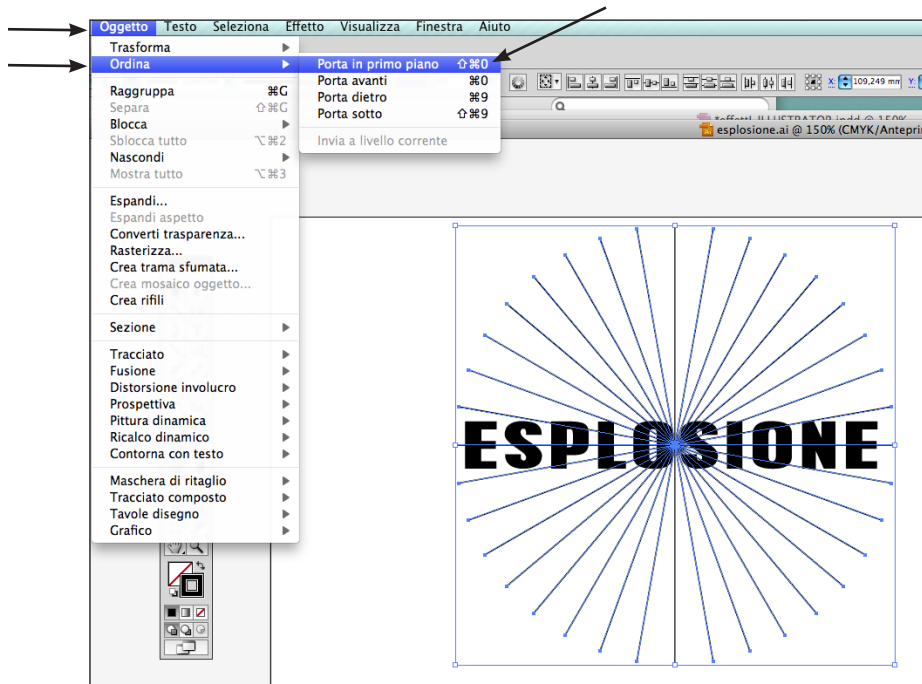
Oggetto Testo Seleziona Effetto Visualizza Finestra Aiuto

Trasforma
Ordina
Raggruppa ⌘G
Separa ⇧⌘G
Blocca
Sblocca tutto ⌥⌘2
Nascondi
Mostra tutto ⌥⌘3
Espandi...
Espandi aspetto
Converti trasparenza...
Rasterizza...
Crea trama sfumata...
Crea mosaico oggetto...
Crea rifili
Sezione
Tracciato
Fusione
Distorsione involucro
Prospettiva
Pittura dinamica
Ricalco dinamico
Contorna con testo
Maschera di ritaglio
Tracciato composto
Tavole disegno
Grafico

Porta in primo piano ⇧⌘0
Porta avanti ⌘0
Porta dietro ⌘9
Porta sotto ⇧⌘9
Invia a livello corrente

109,249 mm

esplosione.ai @ 150% (CMYK/Antepri

ESPLOSIONE